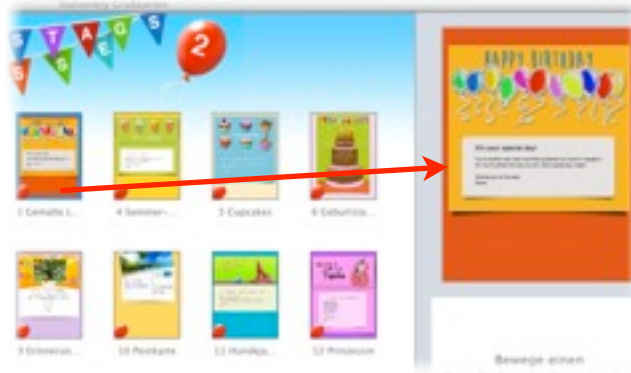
Stationery Grußkarten

S T A G E S

2

HAPPY BIRTHDAY

It's your special day!

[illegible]

1 Geballte L...

4 Sommer-...

5 Cupcakes

6 Geburtsta...

9 Erinnerun...

10 Postkarte

11 Hundeja...

12 Prinzessin

Bewege einen